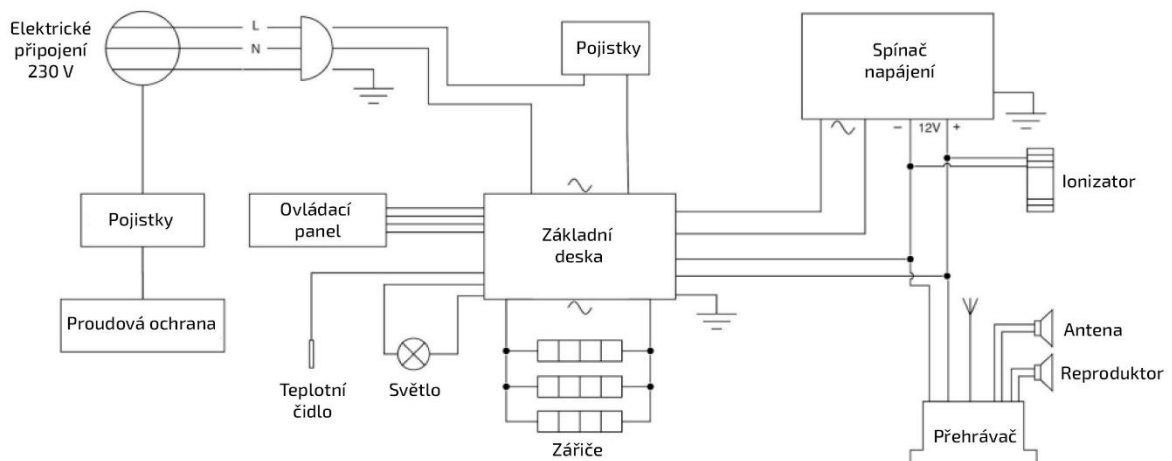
Elektrické připojení 230 V

L

N

Pojistky

Spínač napájení

$-$ 12V $+$

Ionizator

Pojistky

Ovládací panel

Základní deska

Proudová ochrana

Antena

Reproduktor

Teplotní čidlo

Světlo

Zářiče

Přehrávač